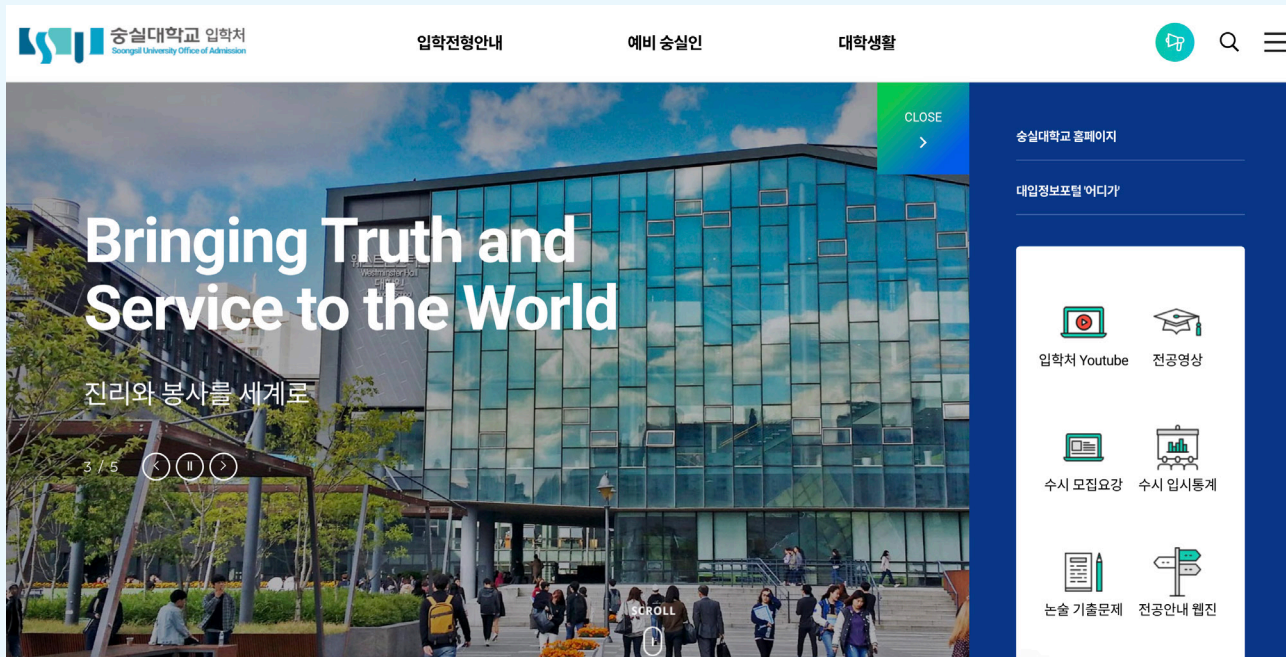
숭실대학교 입학처
Soongsil University Office of Admission

입학전형안내
예비 숭실인
대학생활

CLOSE

숭실대학교 홈페이지
대입정보포털 '어디가'

Bringing Truth and Service to the World

진리와 봉사를 세계로

3 / 5

입학처 Youtube
전공영상
수시 모집요강
수시 입시통계
논술 기출문제
전공안내 웹진

SCROLL